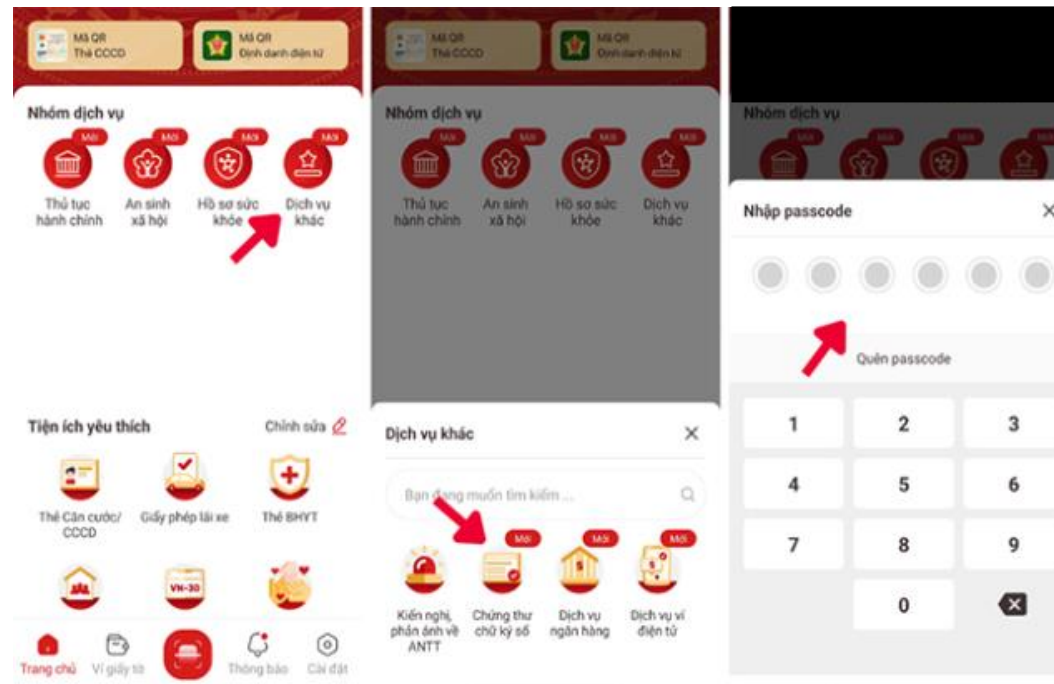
Mã QR
Thẻ CCCD

Mã QR
Định danh điện tử

Nhóm dịch vụ

Mới
Thủ tục hành chính

Mới
An sinh xã hội

Mới
Hồ sơ sức khỏe

Mới
Dịch vụ khác

Tiện ích yêu thích

Chỉnh sửa

Thẻ Căn cước/ CCCD

Giấy phép lái xe

Thẻ BHYT

VN-30

Trang chủ
Ví giấy tờ
Thông báo
Cài đặt

Mã QR
Thẻ CCCD

Mã QR
Định danh điện tử

Nhóm dịch vụ

Mới
Thủ tục hành chính

Mới
An sinh xã hội

Mới
Hồ sơ sức khỏe

Mới
Dịch vụ khác

Dịch vụ khác

Bạn đang muốn tìm kiếm ...

Kiến nghị, phản ánh về ANTT

Mới
Chứng thư chữ ký số

Mới
Dịch vụ ngân hàng

Mới
Dịch vụ ví điện tử

Nhóm dịch vụ

Nhập passcode

Quên passcode

1
2
3
4
5
6
7
8
9
0